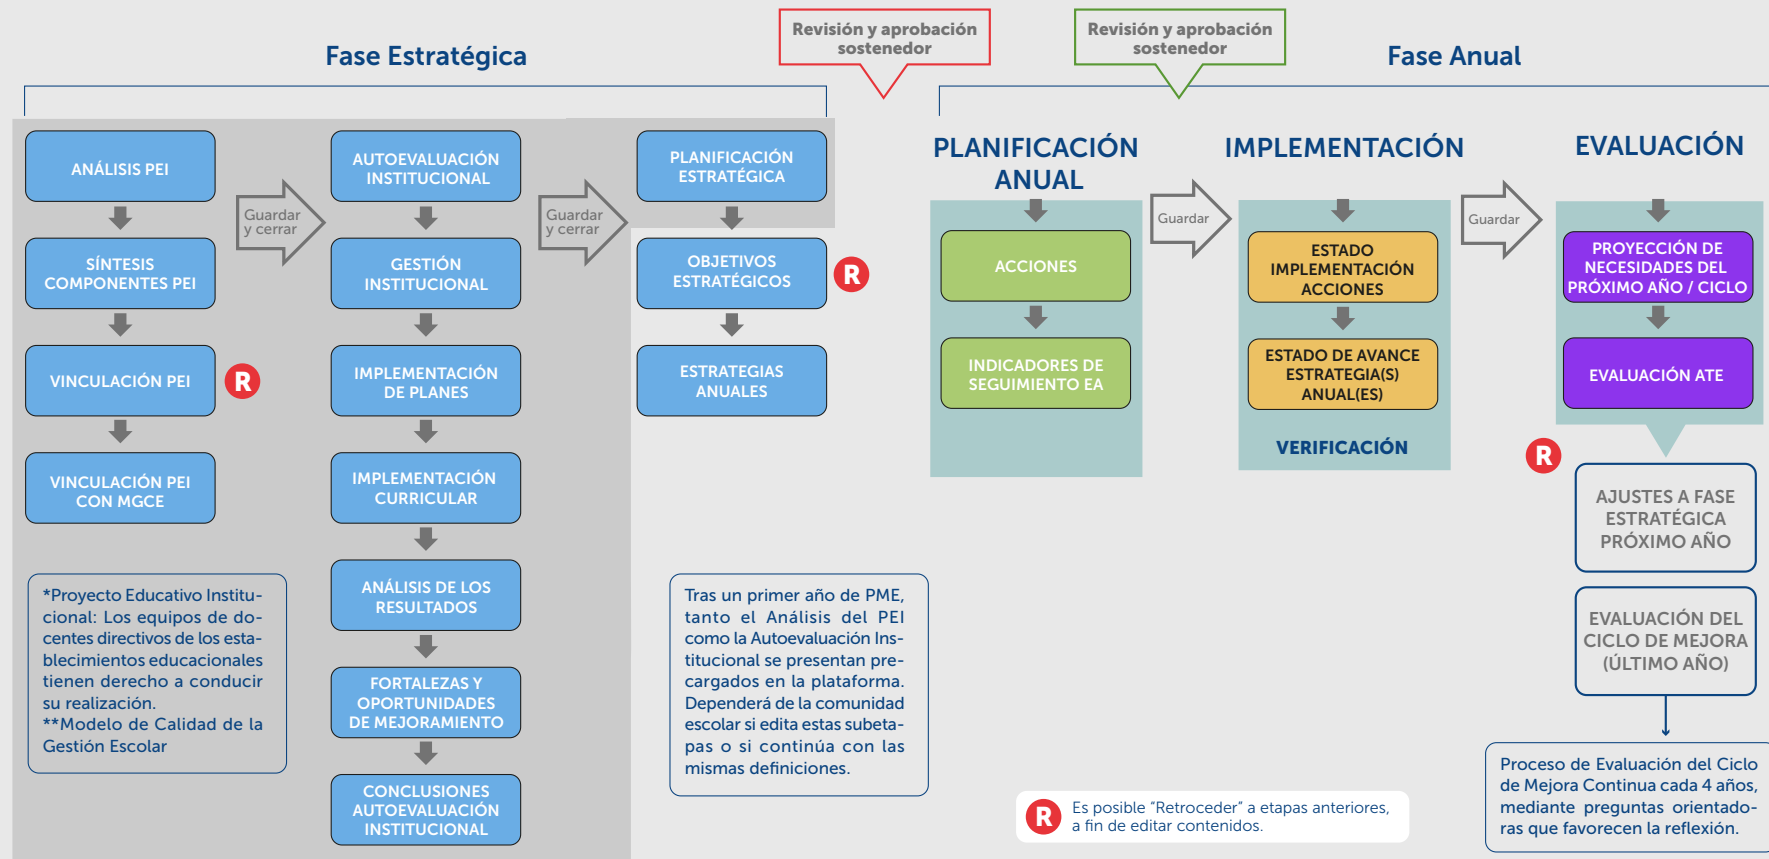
Fase Estratégica

Revisión y aprobación sostenedor

Revisión y aprobación sostenedor

Fase Anual

ANÁLISIS PEI

SÍNTESIS COMPONENTES PEI

VINCULACIÓN PEI

R

VINCULACIÓN PEI CON MGCE

Guardar y cerrar

AUTOEVALUACIÓN INSTITUCIONAL

GESTIÓN INSTITUCIONAL

IMPLEMENTACIÓN DE PLANES

IMPLEMENTACIÓN CURRICULAR

ANÁLISIS DE LOS RESULTADOS

FORTALEZAS Y OPORTUNIDADES DE MEJORAMIENTO

CONCLUSIONES AUTOEVALUACIÓN INSTITUCIONAL

Guardar y cerrar

PLANIFICACIÓN ESTRATÉGICA

OBJETIVOS ESTRATÉGICOS

R

ESTRATEGIAS ANUALES

PLANIFICACIÓN ANUAL

ACCIONES

INDICADORES DE SEGUIMIENTO EA

Guardar

IMPLEMENTACIÓN

ESTADO IMPLEMENTACIÓN ACCIONES

ESTADO DE AVANCE ESTRATEGIA(S) ANUAL(ES)

VERIFICACIÓN

Guardar

EVALUACIÓN

PROYECCIÓN DE NECESIDADES DEL PRÓXIMO AÑO / CICLO

EVALUACIÓN ATE

R

AJUSTES A FASE ESTRATÉGICA PRÓXIMO AÑO

EVALUACIÓN DEL CICLO DE MEJORA (ÚLTIMO AÑO)

*Proyecto Educativo Institucional: Los equipos de docentes directivos de los establecimientos educacionales tienen derecho a conducir su realización.
**Modelo de Calidad de la Gestión Escolar

Tras un primer año de PME, tanto el Análisis del PEI como la Autoevaluación Institucional se presentan precargados en la plataforma. Dependerá de la comunidad escolar si edita estas subetapas o si continúa con las mismas definiciones.

R Es posible “Retroceder” a etapas anteriores, a fin de editar contenidos.

Proceso de Evaluación del Ciclo de Mejora Continua cada 4 años, mediante preguntas orientadoras que favorecen la reflexión.